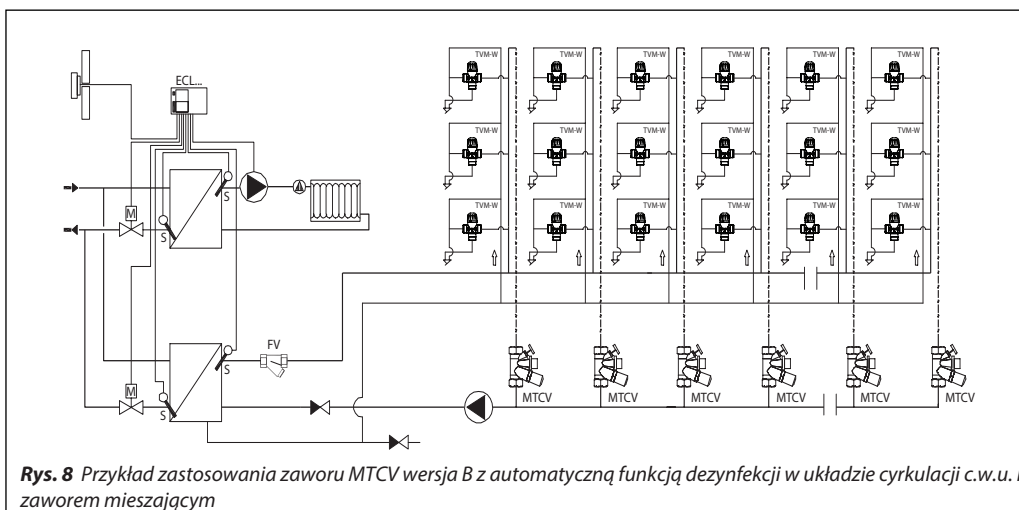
ECL...

M

S

S

M

S

S

FV

TVM-W TVM-W TVM-W TVM-W TVM-W TVM-W

TVM-W TVM-W TVM-W TVM-W TVM-W TVM-W

TVM-W TVM-W TVM-W TVM-W TVM-W TVM-W

MTCV MTCV MTCV MTCV MTCV MTCV

***Rys. 8*** *Przykład zastosowania zaworu MTCV wersja B z automatyczną funkcją dezynfekcji w układzie cyrkulacji c.w.u.* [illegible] *zaworem mieszającym*